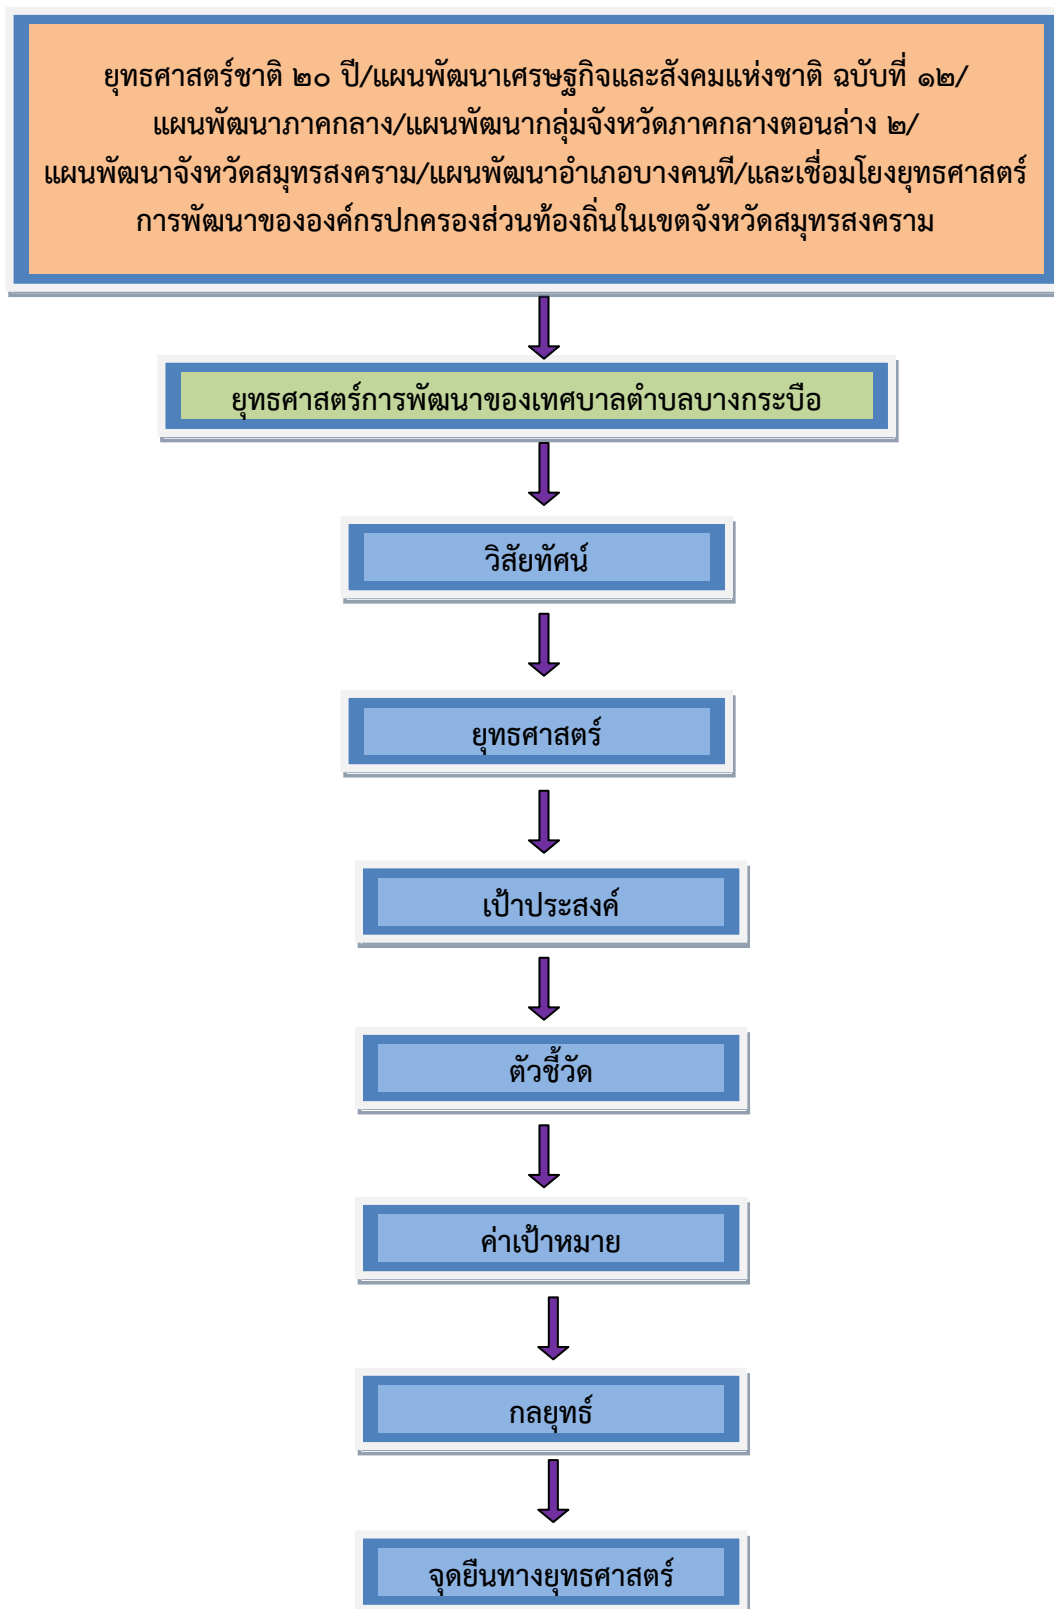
ยุทธศาสตร์ชาติ ๒๐ ปี/แผนพัฒนาเศรษฐกิจและสังคมแห่งชาติ ฉบับที่ ๑๒/ แผนพัฒนาภาคกลาง/แผนพัฒนากลุ่มจังหวัดภาคกลางตอนล่าง ๒/ แผนพัฒนาจังหวัดสมุทรสงคราม/แผนพัฒนาอำเภอบางคนที/และเชื่อมโยงยุทธศาสตร์การพัฒนาขององค์กรปกครองส่วนท้องถิ่นในเขตจังหวัดสมุทรสงคราม

ยุทธศาสตร์การพัฒนาของเทศบาลตำบลบางกระบือ

วิสัยทัศน์

ยุทธศาสตร์

เป้าประสงค์

ตัวชี้วัด

ค่าเป้าหมาย

กลยุทธ์

จุดยืนทางยุทธศาสตร์